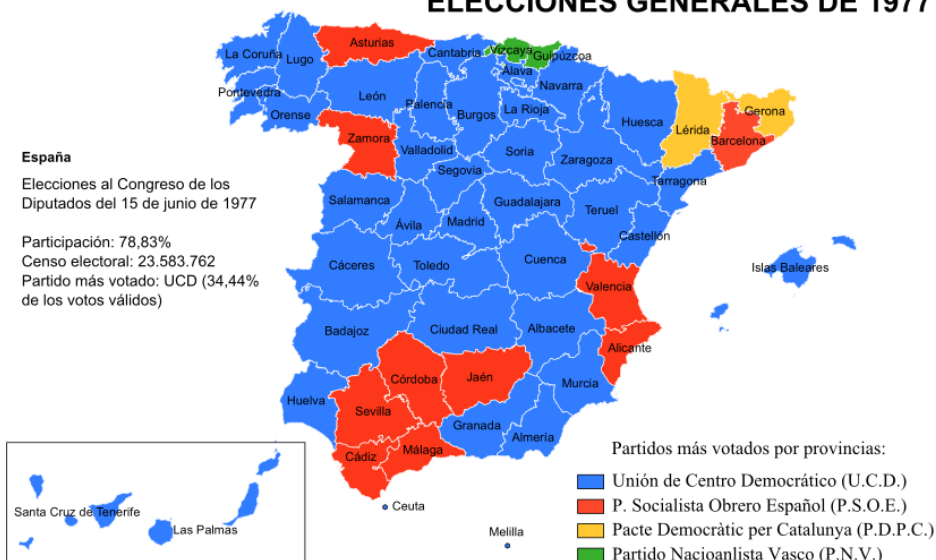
ELECCIONES GENERALES DE 1977

España

Elecciones al Congreso de los Diputados del 15 de junio de 1977

Participación: 78,83%
Censo electoral: 23.583.762
Partido más votado: UCD (34,44% de los votos válidos)

La Coruña
Lugo
Asturias
Cantabria
Vizcaya
Guipúzcoa
Álava
Navarra
Pontevedra
Orense
León
Palencia
Burgos
La Rioja
Huesca
Lérida
Gerona
Barcelona
Zamora
Valladolid
Soria
Zaragoza
Tarragona
Segovia
Salamanca
Guadalajara
Ávila
Madrid
Teruel
Castellón
Cáceres
Toledo
Cuenca
Valencia
Islas Baleares
Badajoz
Ciudad Real
Albacete
Alicante
Córdoba
Jaén
Murcia
Huelva
Sevilla
Granada
Almería
Cádiz
Málaga
Ceuta
Melilla
Santa Cruz de Tenerife
Las Palmas

Partidos más votados por provincias:
Unión de Centro Democrático (U.C.D.)
P. Socialista Obrero Español (P.S.O.E.)
Pacte Democràtic per Catalunya (P.D.P.C.)
Partido Nacioanlista Vasco (P.N.V.)